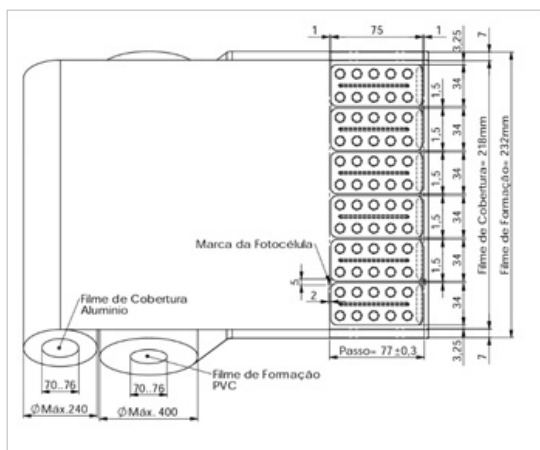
1
75
1
3,25
7
1,5
34
1,5
34
1,5
34
1,5
34
1,5
34
34
Filme de Cobertura= 218mm
Filme de Formação= 232mm
Marca da Fotocélula
5
2
Filme de Cobertura
Alumínio
Passo= 77 ±0,3
3,25
7
70..76
70..76
Filme de Formação
PVC
ØMáx.240
ØMáx. 400